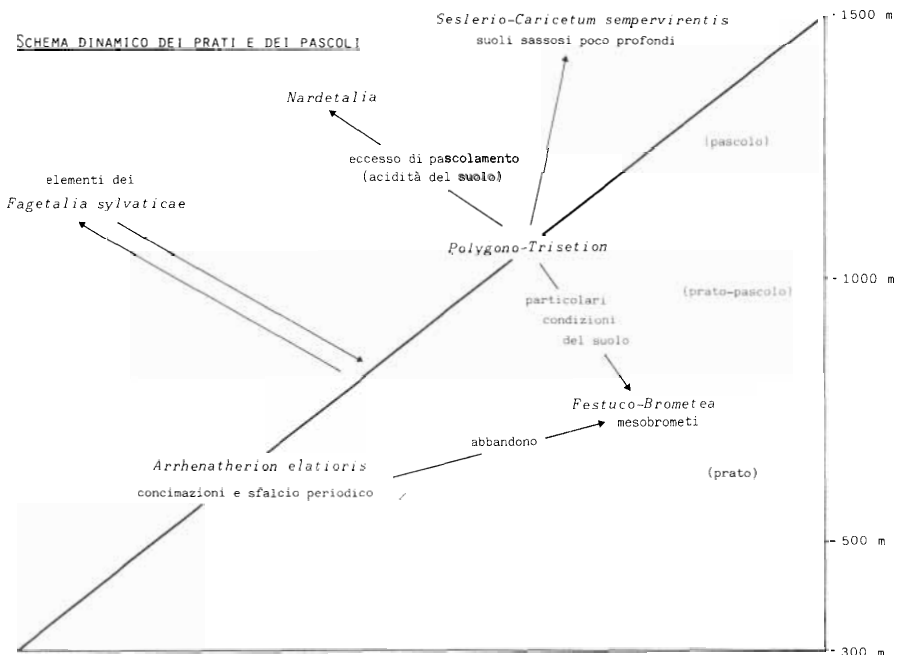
SCHEMA DINAMICO DEI PRATI E DEI PASCOLI

Seslerio-Caricetum sempervirentis
suoli sassosi poco profondi

1500 m

Nardetalia

(pascolo)

eccesso di pascolamento
(acidità del suolo)

elementi dei
Fagetalia sylvaticae

Polygono-Trisetion

1000 m

(prato-pascolo)

particolari
condizioni
del suolo

Festuco-Brometea
mesobrometi

abbandono

Arrhenatherion elatioris
concimazioni e sfalcio periodico

(prato)

500 m

300 m